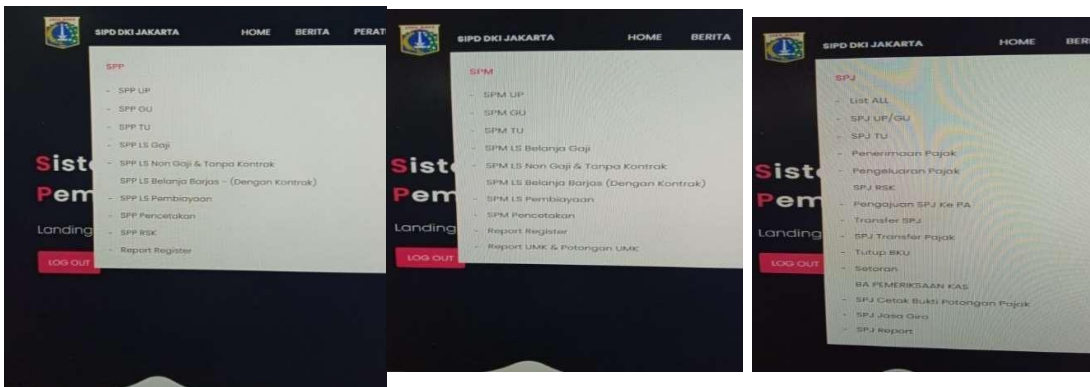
SIPD DKI JAKARTA HOME BERITA PERAT

SPP

- SPP UP
- SPP GU
- SPP TU
- SPP LS Gaji
- SPP LS Non Gaji & Tanpa Kontrak
SPP LS Belanja Barjas - (Dengan Kontrak)
- SPP LS Pembiayaan
- SPP Pencetakan
- SPP RSK
- Report Register

Sist
Pem
Landing
LOG OUT

SIPD DKI JAKARTA HOME BERITA

SPM

- SPM UP
- SPM GU
- SPM TU
- SPM LS Belanja Gaji
- SPM LS Non Gaji & Tanpa Kontrak
SPM LS Belanja Barjas (Dengan Kontrak)
- SPM LS Pembiayaan
- SPM Pencetakan
- Report Register
- Report UMK & Potongan UMK

Sist
Pem
Landing
LOG OUT

SIPD DKI JAKARTA HOME BER

SPJ

- List ALL
- SPJ UP/GU
- SPJ TU
- Penerimaan Pajak
- Pengeluaran Pajak
SPJ RSK
- Pengajuan SPJ Ke PA
- Transfer SPJ
- SPJ Transfer Pajak
- Tutup BKU
- Setoran
BA PEMERIKSAAN KAS
- SPJ Cetak Bukti Potongan Pajak
- SPJ Jasa Giro
- SPJ Report

Sist
Pem
Landing
LOG OUT